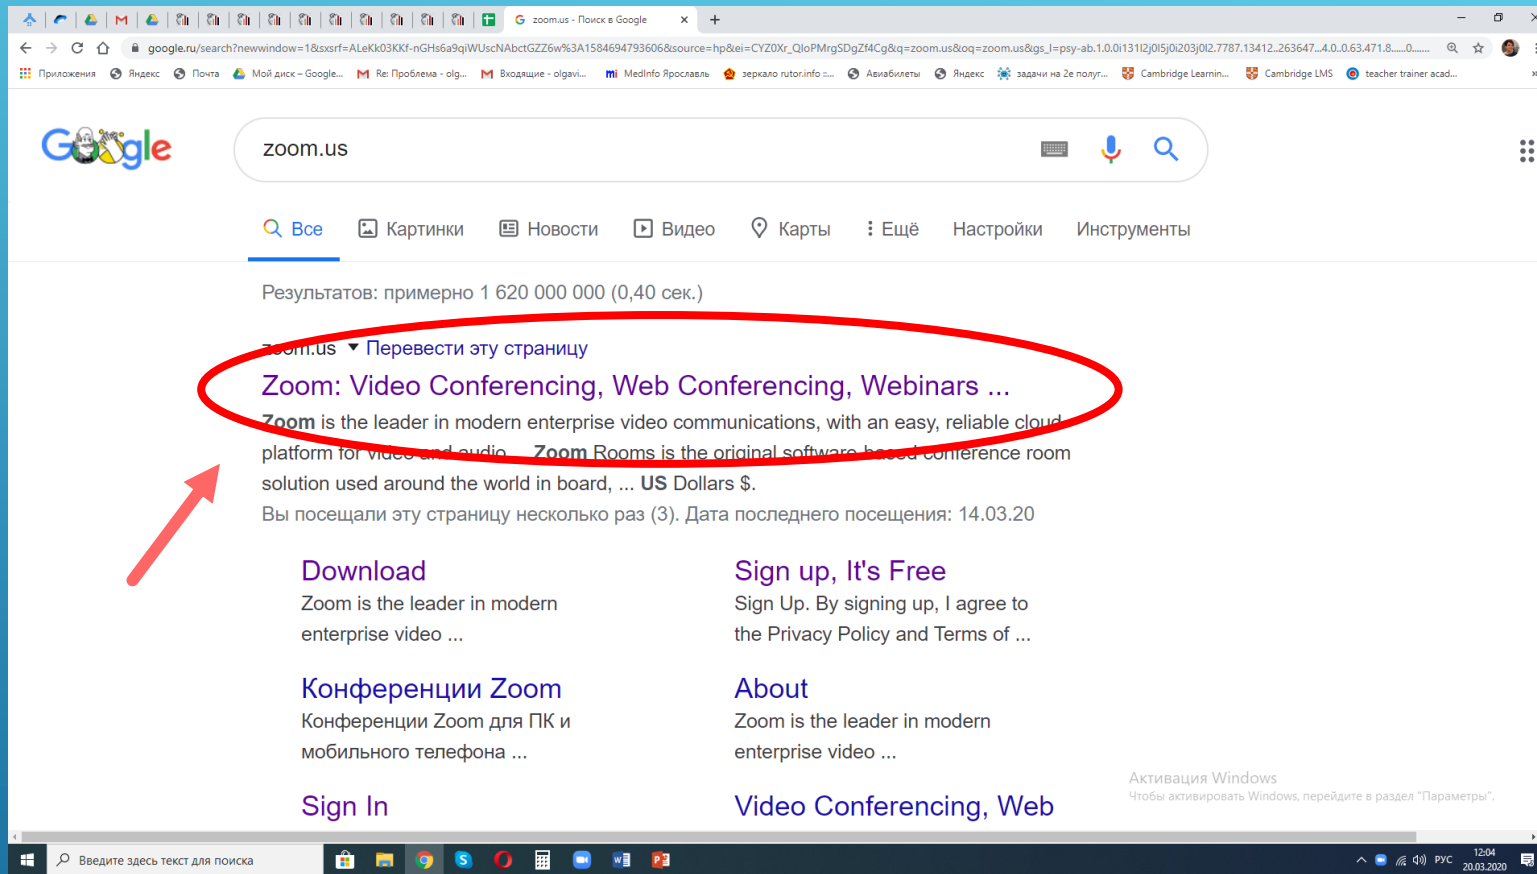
zoom.us - Поиск в Google

google.ru/search?newwindow=1&sxsrf=ALeKk03KKf-nGHs6a9qiWUscNAbctGZZ6w%3A1584694793606&source=hp&ei=CYZ0Xr_QIoPMrgSDgZf4Cg&q=zoom.us&oq=zoom.us&gs_l=psy-ab.1.0.0i131l2j0l5j0i203j0l2.7787.13412..263647...4.0..0.63.471.8......0.......

Приложения Яндекс Почта Мой диск – Google... Re: Проблема - olg... Входящие - olgavi... MedInfo Ярославль зеркало rutor.info :... Авиабилеты Яндекс задачи на 2е полуг... Cambridge Learnin... Cambridge LMS teacher trainer acad...

zoom.us

Все Картинки Новости Видео Карты Ещё Настройки Инструменты

Результатов: примерно 1 620 000 000 (0,40 сек.)

zoom.us ▾ Перевести эту страницу

Zoom: Video Conferencing, Web Conferencing, Webinars ...

Zoom is the leader in modern enterprise video communications, with an easy, reliable cloud platform for video and audio ... Zoom Rooms is the original software-based conference room solution used around the world in board, ... US Dollars $.

Вы посещали эту страницу несколько раз (3). Дата последнего посещения: 14.03.20

Download
Zoom is the leader in modern enterprise video ...

Sign up, It's Free
Sign Up. By signing up, I agree to the Privacy Policy and Terms of ...

Конференции Zoom
Конференции Zoom для ПК и мобильного телефона ...

About
Zoom is the leader in modern enterprise video ...

Sign In

Video Conferencing, Web

Активация Windows
Чтобы активировать Windows, перейдите в раздел "Параметры".

Введите здесь текст для поиска

РУС 12:04 20.03.2020